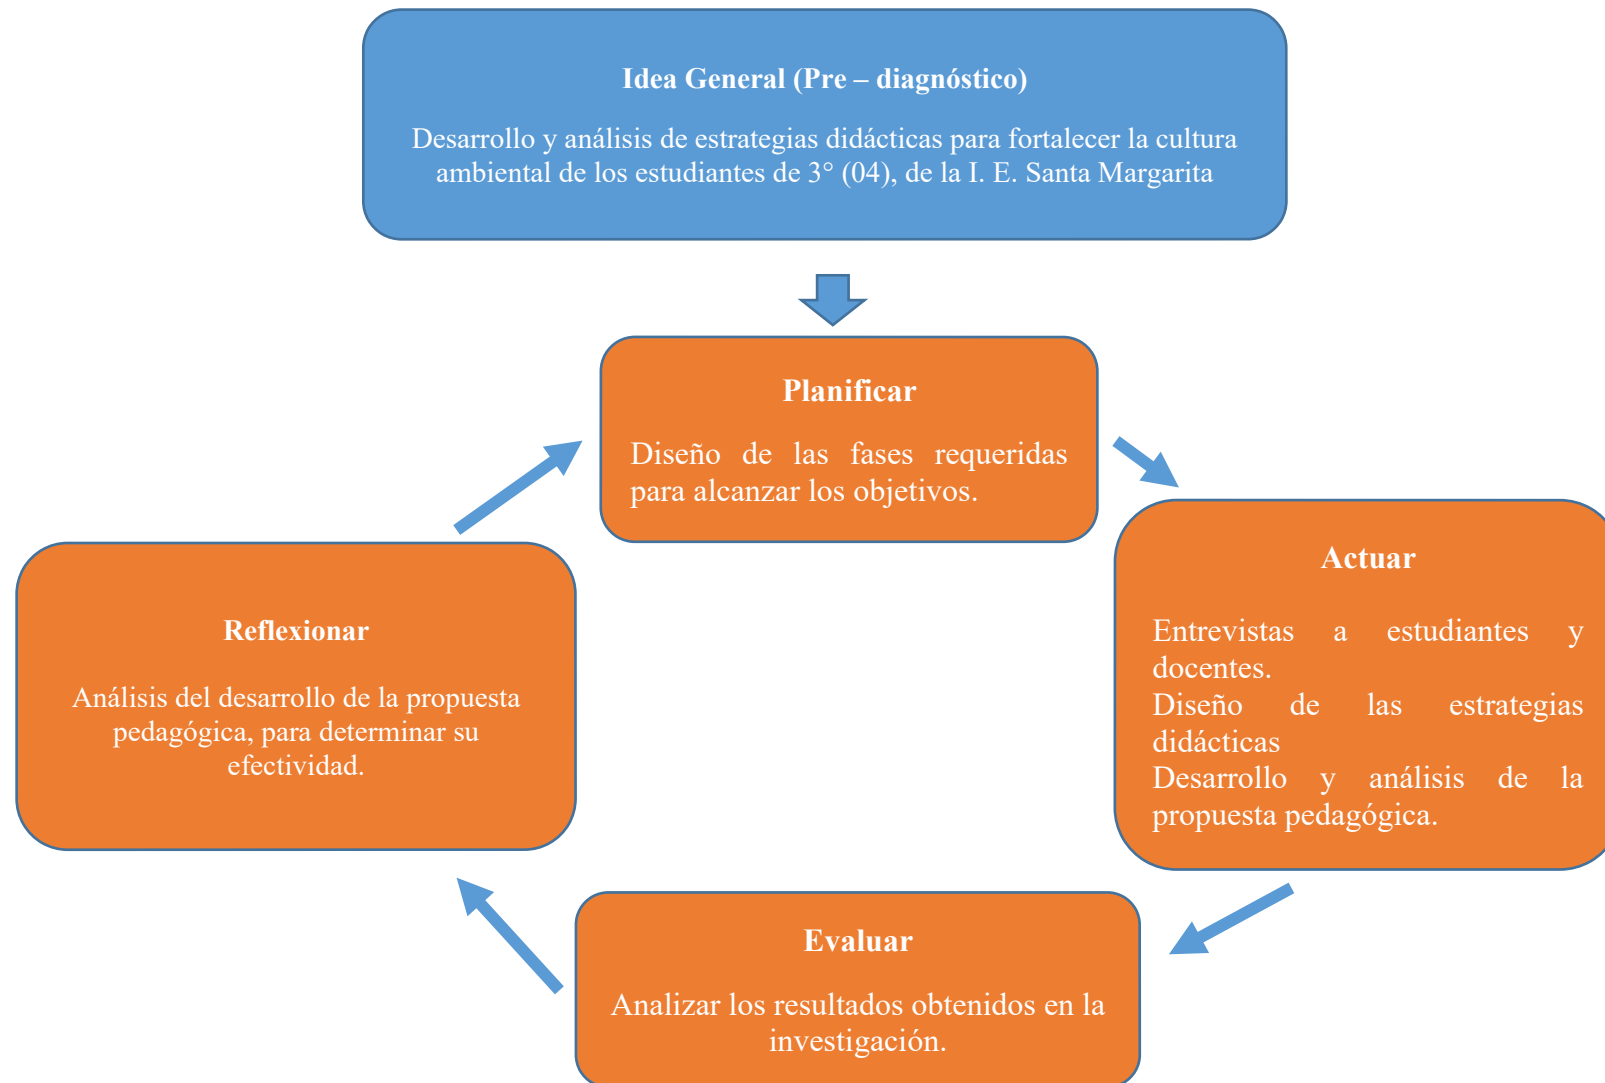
Idea General (Pre – diagnóstico)

Desarrollo y análisis de estrategias didácticas para fortalecer la cultura ambiental de los estudiantes de 3° (04), de la I. E. Santa Margarita

Planificar

Diseño de las fases requeridas para alcanzar los objetivos.

Actuar

Entrevistas a estudiantes y docentes.
Diseño de las estrategias didácticas
Desarrollo y análisis de la propuesta pedagógica.

Evaluar

Analizar los resultados obtenidos en la investigación.

Reflexionar

Análisis del desarrollo de la propuesta pedagógica, para determinar su efectividad.